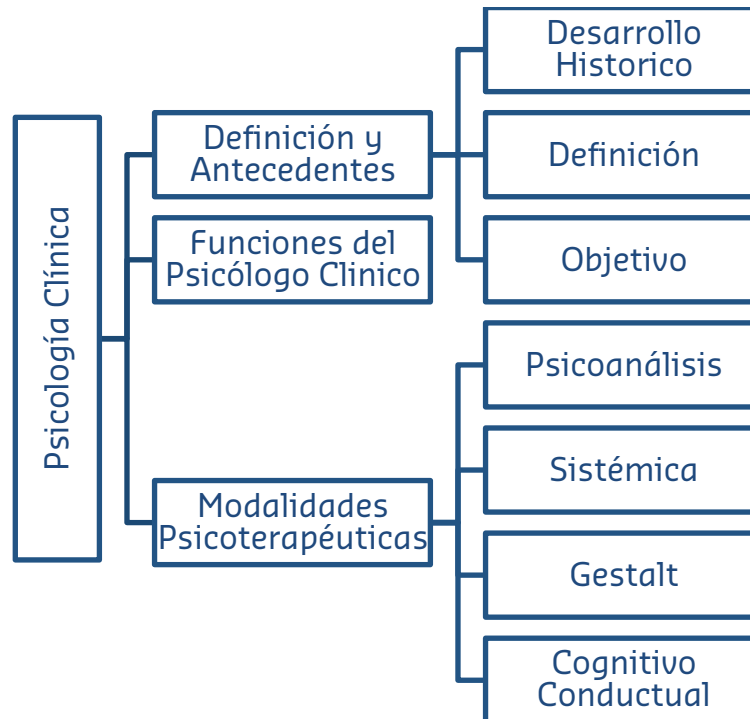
Psicología Clínica

Definición y Antecedentes

Desarrollo Historico

Definición

Objetivo

Funciones del Psicólogo Clinico

Modalidades Psicoterapéuticas

Psicoanálisis

Sistémica

Gestalt

Cognitivo Conductual